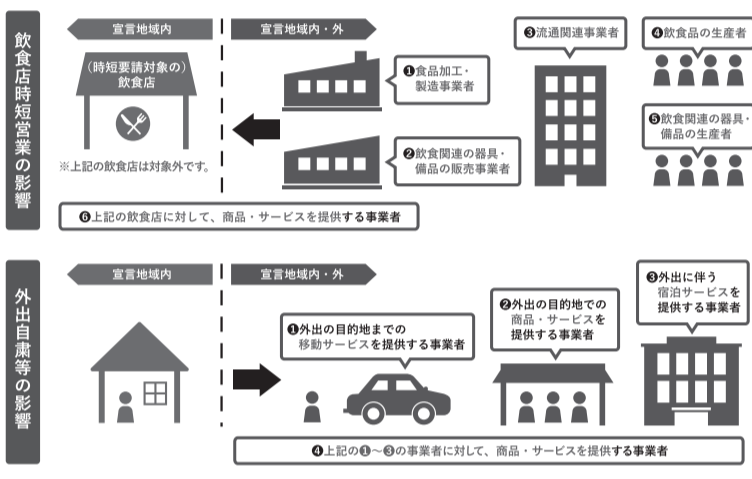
飲食店時短営業の影響

宣言地域内

宣言地域内・外

（時短要請対象の）
飲食店

※上記の飲食店は対象外です。

❶食品加工・
製造事業者

❷飲食関連の器具・
備品の販売事業者

❸流通関連事業者

❹飲食品の生産者

❺飲食関連の器具・
備品の生産者

❻上記の飲食店に対して、商品・サービスを提供する事業者

外出自粛等の影響

宣言地域内

宣言地域内・外

❶外出の目的地までの
移動サービスを提供する事業者

❷外出の目的地での
商品・サービスを
提供する事業者

❸外出に伴う
宿泊サービスを
提供する事業者

❹上記の❶～❸の事業者に対して、商品・サービスを提供する事業者